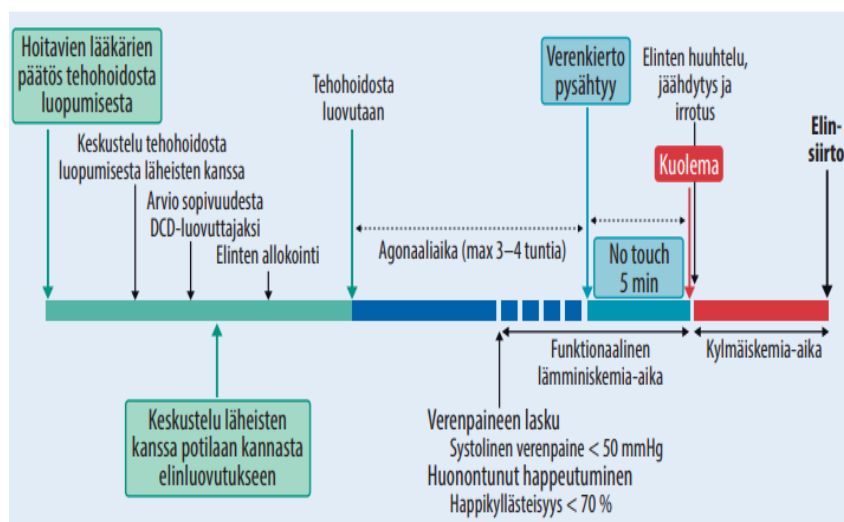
Hoitavien lääkärien päätös tehohoidosta luopumisesta

Keskustelu tehohoidosta luopumisesta läheisten kanssa

Arvio sopivuudesta DCD-luovuttajaksi

Elinten allokointi

Tehohoidosta luovutaan

Verenkierto pysähtyy

Elinten huuhtelu, jäähdytys ja irrotus

Kuolema

Elinsiirto

Agonaaliaika (max 3–4 tuntia)

No touch 5 min

Funktionaalinen lämminiskemia-aika

Kylmäiskemia-aika

Keskustelu läheisten kanssa potilaan kannasta elinluovutukseen

Verenpaineen lasku
Systolinen verenpaine < 50 mmHg
Huonontunut happeutuminen
Happikyllästeisyys < 70 %